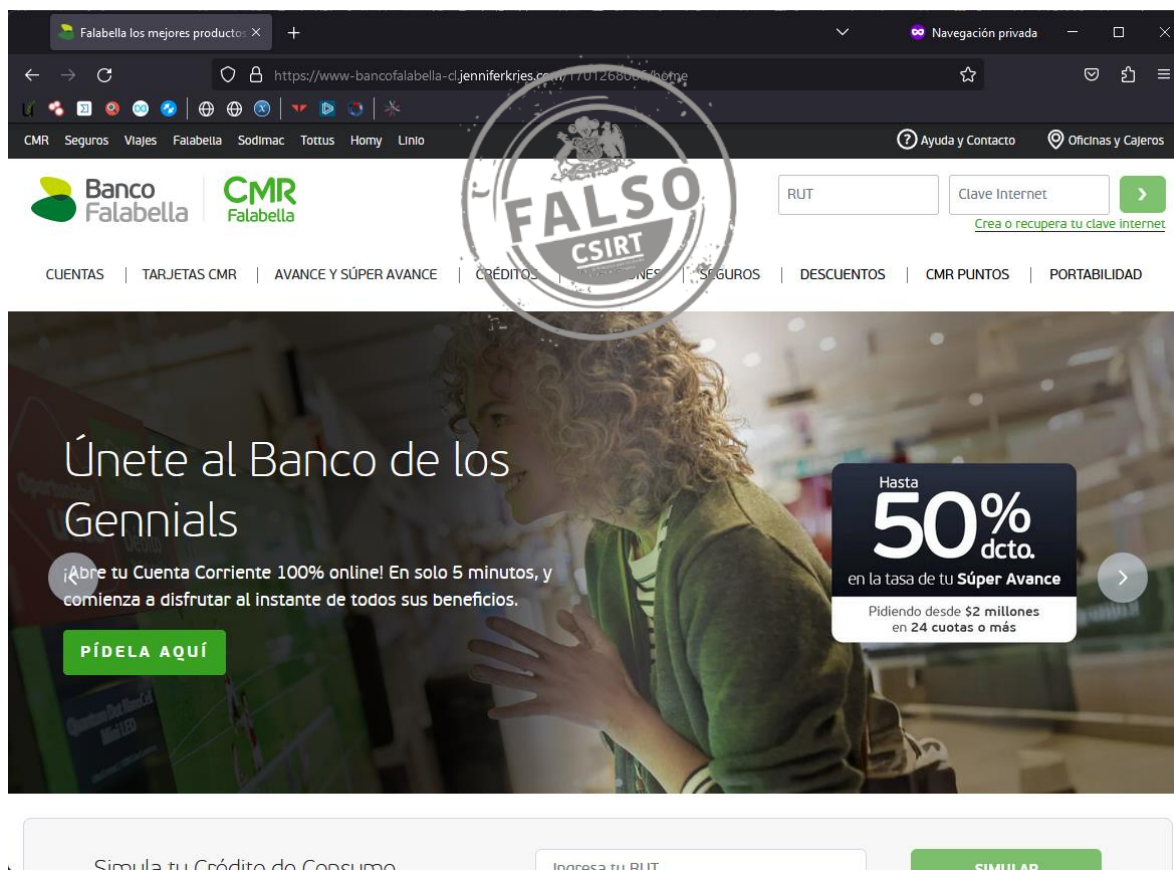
Falabella los mejores productos X +

Navegación privada

https://www-bancofalabella-cl.jenniferkries.com/170126800/home

CMR Seguros Viajes Falabella Sodimac Tottus Homy Linio

Ayuda y Contacto Oficinas y Cajeros

Banco Falabella CMR Falabella

FALSO CSIRT

RUT Clave Internet

Crea o recupera tu clave internet

CUENTAS | TARJETAS CMR | AVANCE Y SÚPER AVANCE | CRÉDITOS | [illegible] | SEGUROS | DESCUENTOS | CMR PUNTOS | PORTABILIDAD

Únete al Banco de los Gennials

¡Abre tu Cuenta Corriente 100% online! En solo 5 minutos, y comienza a disfrutar al instante de todos sus beneficios.

PÍDELA AQUÍ

Hasta 50% dcto. en la tasa de tu Súper Avance

Pidiendo desde $2 millones en 24 cuotas o más

Simula tu Crédito de Consumo

Ingresa tu RUT

SIMULAR